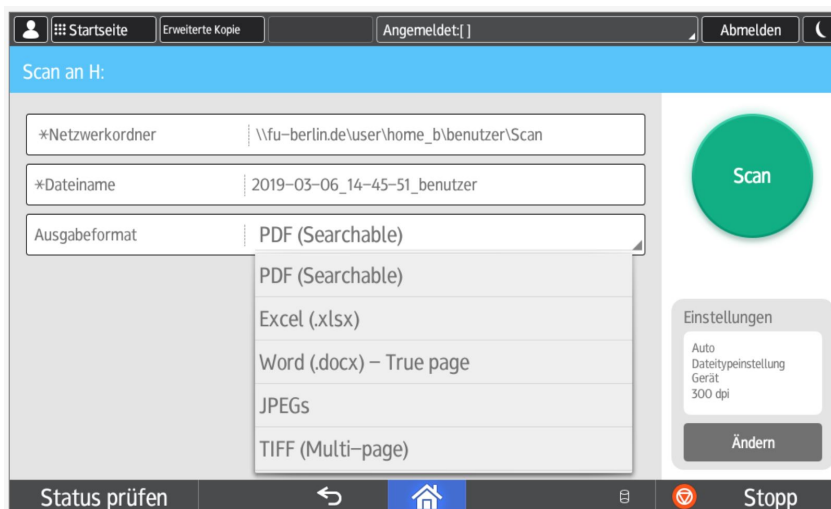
Startseite
Erweiterte Kopie
Angemeldet:[ ]
Abmelden

Scan an H:

∗Netzwerkordner
\\fu-berlin.de\user\home_b\benutzer\Scan

∗Dateiname
2019-03-06_14-45-51_benutzer

Ausgabeformat
PDF (Searchable)

PDF (Searchable)
Excel (.xlsx)
Word (.docx) – True page
JPEGs
TIFF (Multi-page)

Scan

Einstellungen
Auto
Dateitypeinstellung
Gerät
300 dpi

Ändern

Status prüfen
Stopp